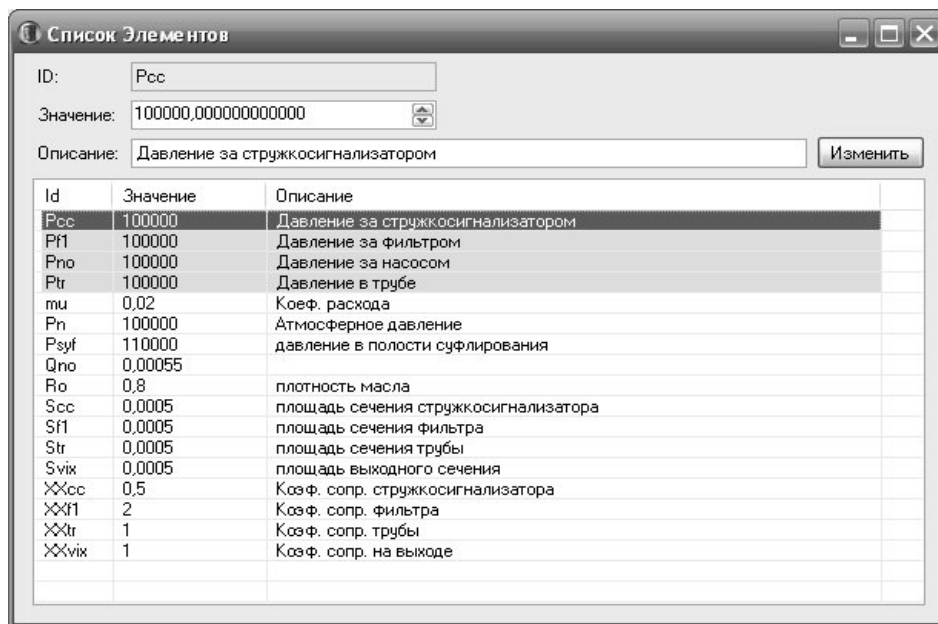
Список Элементов

ID: Pcc

Значение: 100000,000000000000

Описание: Давление за стружкосигнализатором

Изменить

| Id | Значение | Описание |
|---|---|---|
| Pcc | 100000 | Давление за стружкосигнализатором |
| Pf1 | 100000 | Давление за фильтром |
| Pno | 100000 | Давление за насосом |
| Ptr | 100000 | Давление в трубе |
| mu | 0,02 | Коеф. расхода |
| Pn | 100000 | Атмосферное давление |
| Psyf | 110000 | давление в полости суфлирования |
| Qno | 0,00055 | |
| Ro | 0,8 | плотность масла |
| Scc | 0,0005 | площадь сечения стружкосигнализатора |
| Sf1 | 0,0005 | площадь сечения фильтра |
| Str | 0,0005 | площадь сечения трубы |
| Svix | 0,0005 | площадь выходного сечения |
| XXcc | 0,5 | Коэф. сопр. стружкосигнализатора |
| XXf1 | 2 | Коэф. сопр. фильтра |
| XXtr | 1 | Коэф. сопр. трубы |
| XXvix | 1 | Коэф. сопр. на выходе |